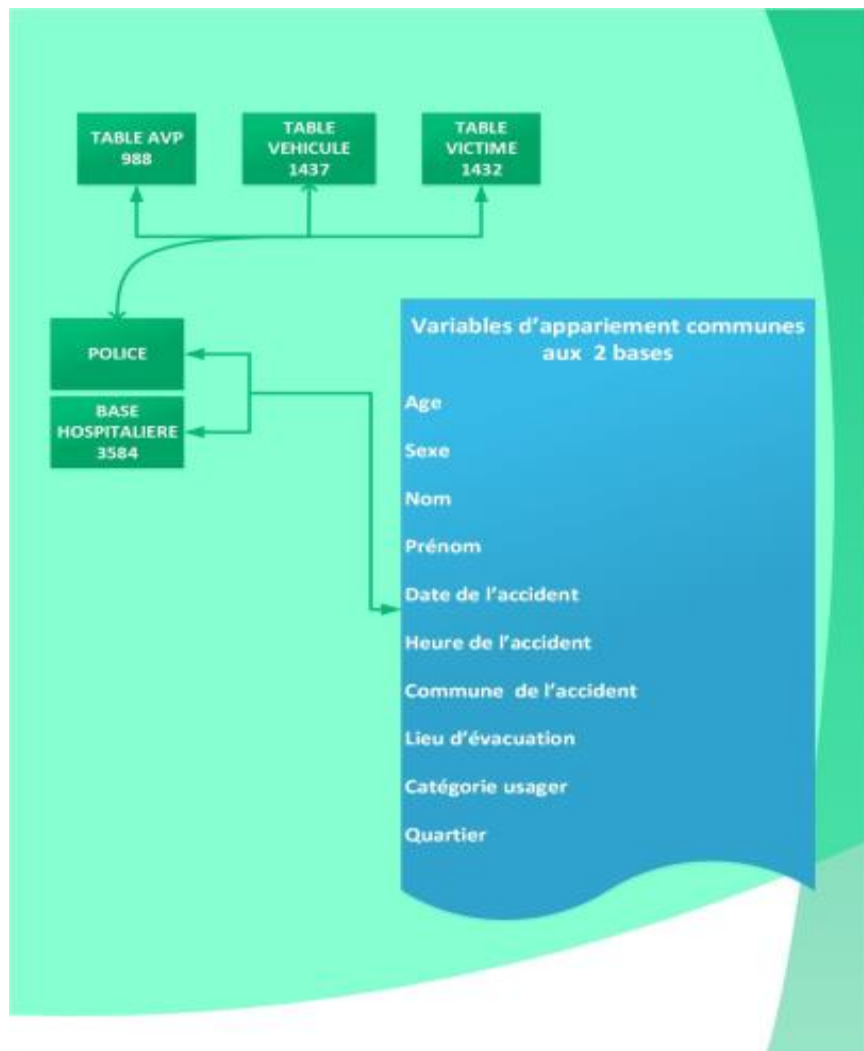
TABLE AVP
988

TABLE
VEHICULE
1437

TABLE
VICTIME
1432

POLICE

BASE
HOSPITALIERE
3584

Variables d’appariement communes aux 2 bases

Age

Sexe

Nom

Prénom

Date de l’accident

Heure de l’accident

Commune de l’accident

Lieu d’évacuation

Catégorie usager

Quartier